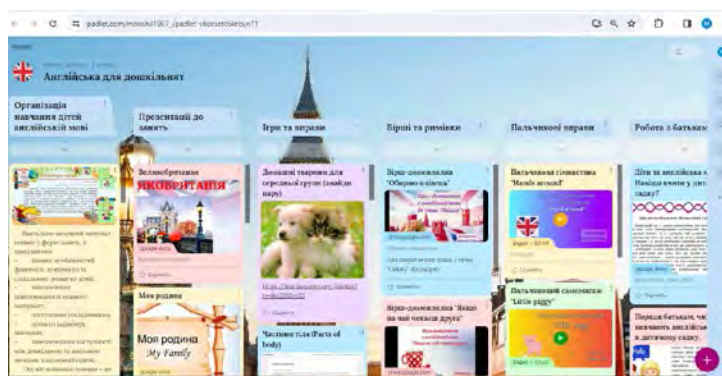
padlet.com/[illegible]/padlet-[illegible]

Англійська для дошкільнят

Організація навчання дітей англійської мові

Презентації до занять

Ігри та вправи

Віршi та римівки

Пальчикові вправи

Робота з батьками

Великобританія
ВЕЛИКОБРИТАНІЯ

Домашні тварини для середньої групи (знайди пару)

Вірш-довжилка "Обернись ...нала"

Пальчикова гімнастика "Hands around"

Діти та англійська з... Навіщо вчити у дит... садку?

Моя родина
Моя родина
My Family

Частини тіла (Parts of body)

Вірш-довжилка "Якщо на чай чекаєш друга"

Пальчиковий самомасаж "Little piggy"

Поради батькам, чи... вивчають англійськ... в дитячому садку.

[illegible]